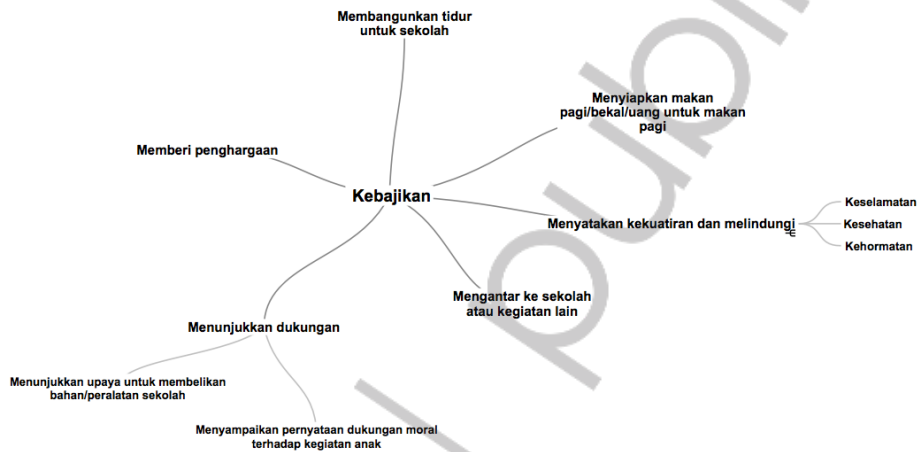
Membangunkan tidur untuk sekolah

Menyiapkan makan pagi/bekal/uang untuk makan pagi

Memberi penghargaan

Kebajikan

Menyatakan kekuatiran dan melindungi

Keselamatan

Kesehatan

Kehormatan

Mengantar ke sekolah atau kegiatan lain

Menunjukkan dukungan

Menunjukkan upaya untuk membelikan bahan/peralatan sekolah

Menyampaikan pernyataan dukungan moral terhadap kegiatan anak